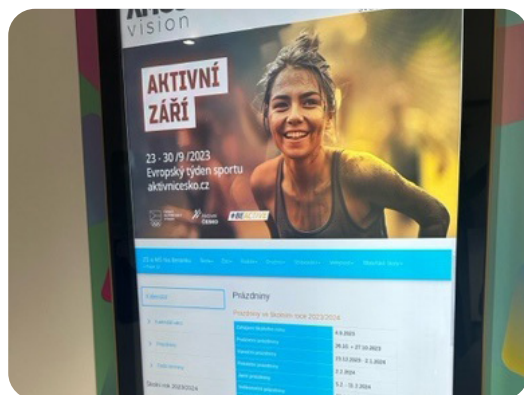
vision

AKTIVNÍ ZÁŘÍ

23 - 30/9/2023
Evropský týden sportu
aktivnicesko.cz

#BEACTIVE

Prázdniny

Prázdniny ve školním roce 2023/2024

| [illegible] | 4.9.2023 |
|---|---|
| Podzimní prázdniny | 26.10. – 27.10.2023 |
| Vánoční prázdniny | 23.12.2023 - 2.1.2024 |
| Pololetní prázdniny | 2.2.2024 |
| Jarní prázdniny | 5.2. - 11.2.2024 |
| Velikonoční prázdniny | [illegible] |

Kalendář akcí

Prázdniny

Školní rok 2023/2024